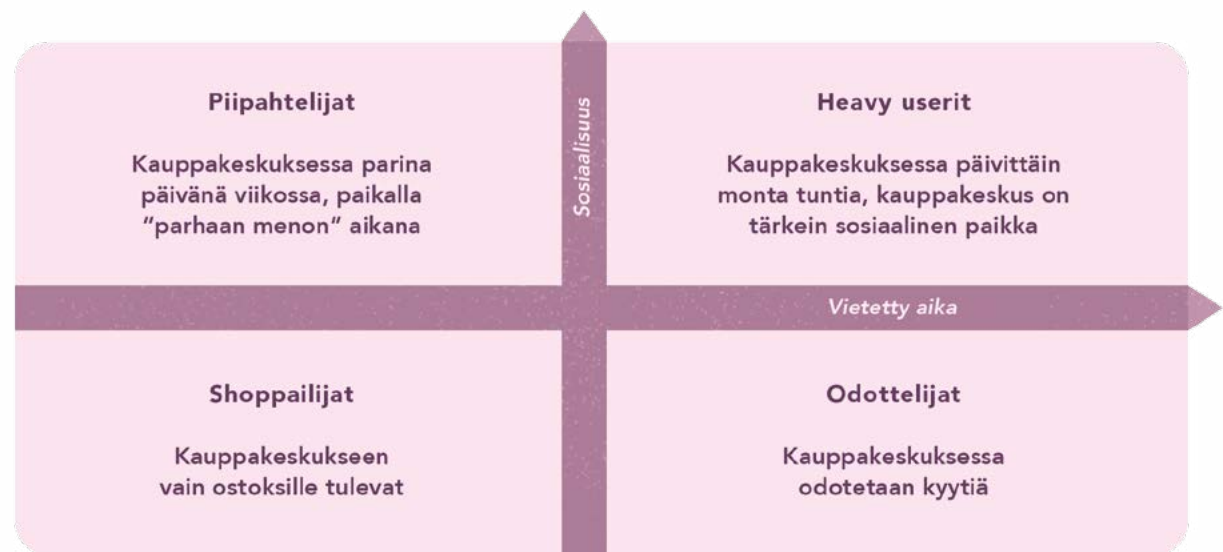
Piipahtelijat

Kauppakeskuksessa parina päivänä viikossa, paikalla "parhaan menon" aikana

Sosiaalisuus

Heavy userit

Kauppakeskuksessa päivittäin monta tuntia, kauppakeskus on tärkein sosiaalinen paikka

Vietetty aika

Shoppailijat

Kauppakeskukseen vain ostoksille tulevat

Odottelijat

Kauppakeskuksessa odotetaan kyytiä